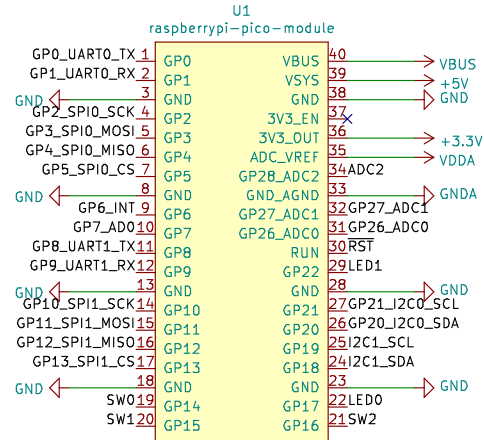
U1
raspberrypi-pico-module

GP0_UART0_TX 1 GP0
GP1_UART0_RX 2 GP1
GND 3 GND
GP2_SPI0_SCK 4 GP2
GP3_SPI0_MOSI 5 GP3
GP4_SPI0_MISO 6 GP4
GP5_SPI0_CS 7 GP5
GND 8 GND
GP6_INT 9 GP6
GP7_AD0 10 GP7
GP8_UART1_TX 11 GP8
GP9_UART1_RX 12 GP9
GND 13 GND
GP10_SPI1_SCK 14 GP10
GP11_SPI1_MOSI 15 GP11
GP12_SPI1_MISO 16 GP12
GP13_SPI1_CS 17 GP13
GND 18 GND
SW0 19 GP14
SW1 20 GP15

VBUS 40 VBUS
VSYS 39 +5V
GND 38 GND
3V3_EN 37
3V3_OUT 36 +3.3V
ADC_VREF 35 VDDA
GP28_ADC2 34 ADC2
GND_AGND 33 GNDA
GP27_ADC1 32 GP27_ADC1
GP26_ADC0 31 GP26_ADC0
RUN 30 $\overline{RST}$
GP22 29 LED1
GND 28 GND
GP21 27 GP21_I2C0_SCL
GP20 26 GP20_I2C0_SDA
GP19 25 I2C1_SCL
GP18 24 I2C1_SDA
GND 23 GND
GP17 22 LED0
GP16 21 SW2